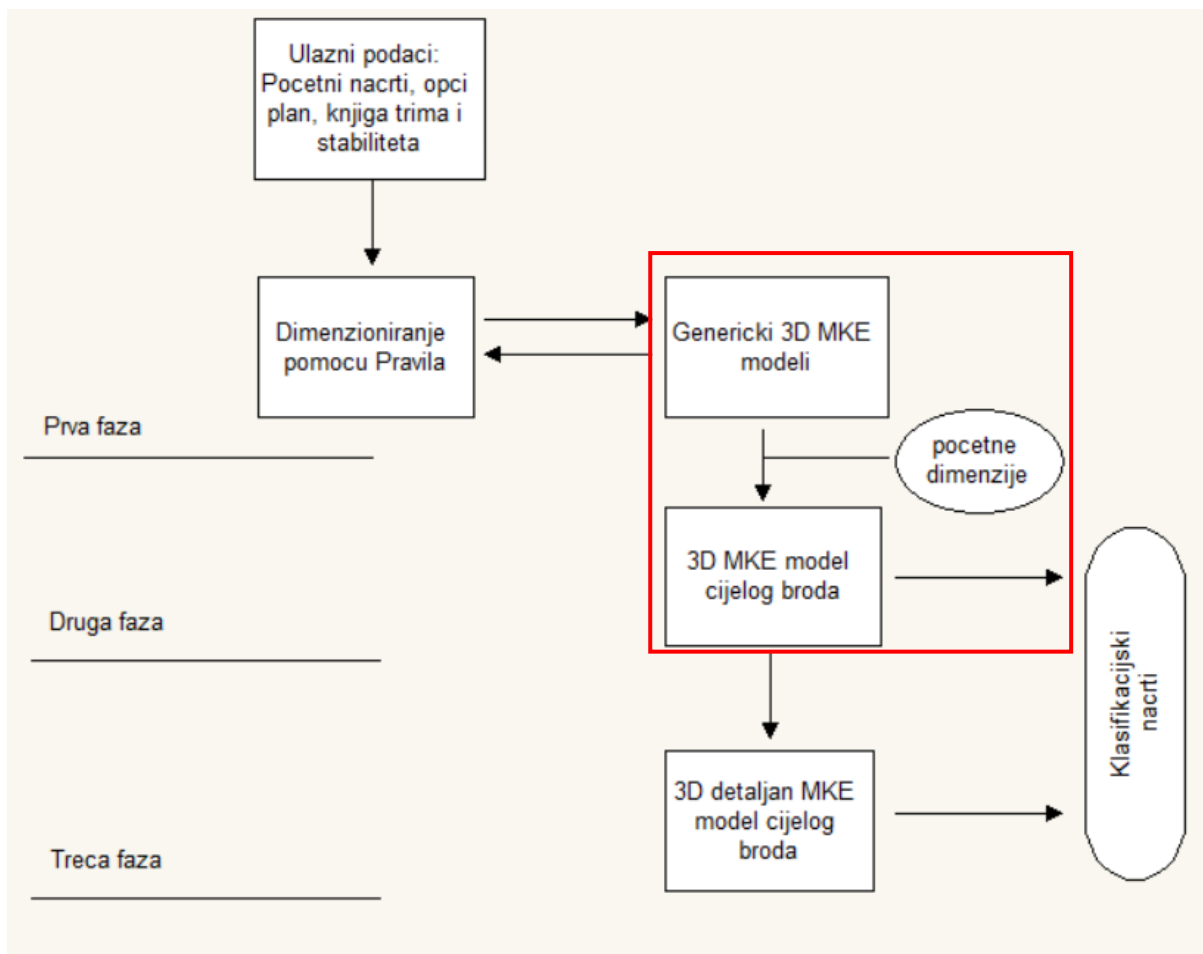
Ulazni podaci: Pocetni nacrti, opci plan, knjiga trima i stabiliteta

Dimenzioniranje pomocu Pravila

Generički 3D MKE modeli

Prva faza

pocetne dimenzije

3D MKE model cijelog broda

Druga faza

Klasifikacijski nacrti

3D detaljan MKE model cijelog broda

Treca faza